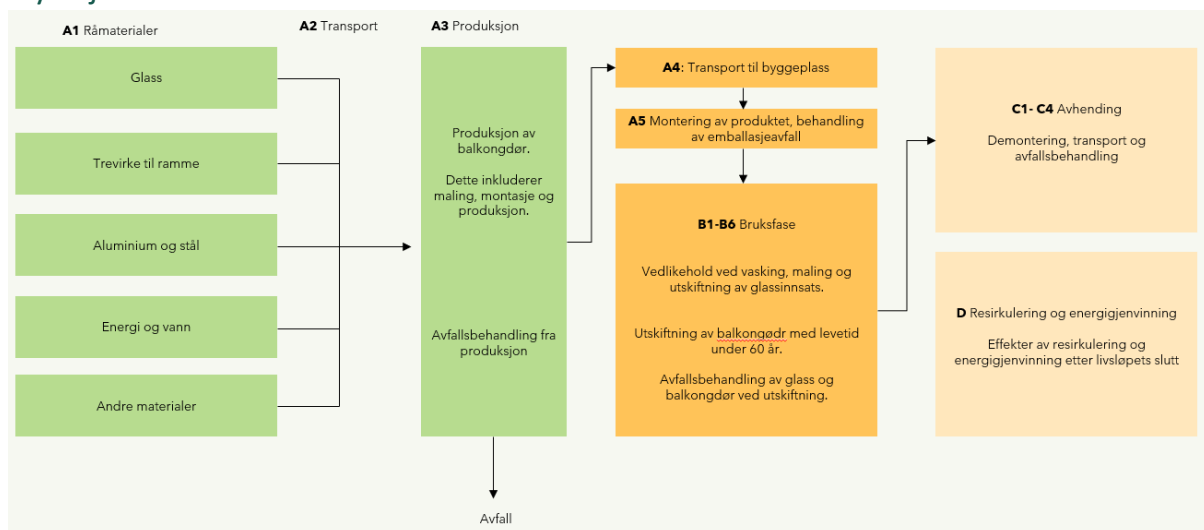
**A1** Råmaterialer

**A2** Transport

**A3** Produksjon

Glass

Trevirke til ramme

Aluminium og stål

Energi og vann

Andre materialer

Produksjon av balkongdør.

Dette inkluderer maling, montasje og produksjon.

Avfallsbehandling fra produksjon

Avfall

**A4**: Transport til byggeplass

**A5** Montering av produktet, behandling av emballasjeavfall

**B1-B6** Bruksfase

Vedlikehold ved vasking, maling og utskiftning av glassinnsats.

Utskiftning av balkongødr med levetid under 60 år.

Avfallsbehandling av glass og balkongdør ved utskiftning.

**C1- C4** Avhending

Demontering, transport og avfallsbehandling

**D** Resirkulering og energigjenvinning

Effekter av resirkulering og energigjenvinning etter livsløpets slutt